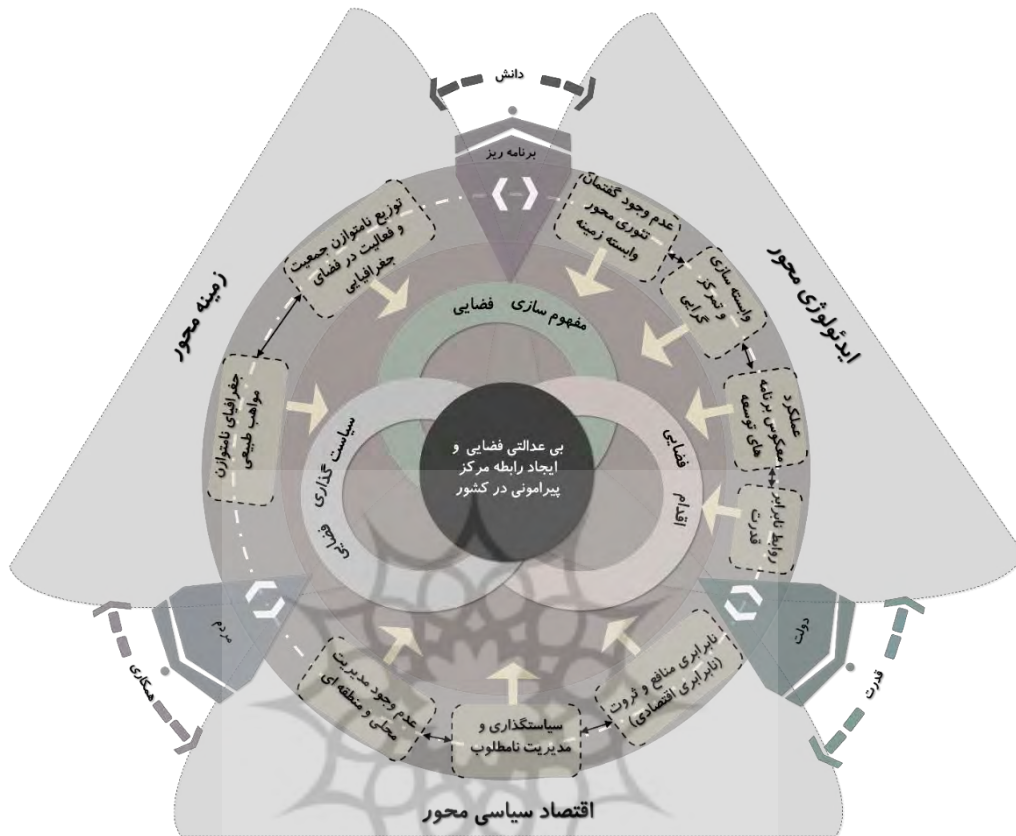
دانش

برنامه ریز

ایدئولوژی محور

زمینه محور

اقتصاد سیاسی محور

عدم وجود گفتمان تئوری محور وابسته زمینه

وابسته سازی و تمرکز گرایی

عملکرد معکوس برنامه های توسعه

روابط نابرابر قدرت

توزیع ناموزون جمعیت و فعالیت در فضای جغرافیایی

جغرافیای ناموزون مواهب طبیعی

مفهوم سازی فضایی

سیاست گذاری فضایی

اقدام فضایی

بی عدالتی فضایی و ایجاد رابطه مرکز پیرامونی در کشور

نابرابری منابع و ثروت (نابرابری اقتصادی)

سیاستگذاری و مدیریت نامطلوب

عدم وجود مدیریت محلی و منطقه ای

مردم

همکاری

دولت

قدرت